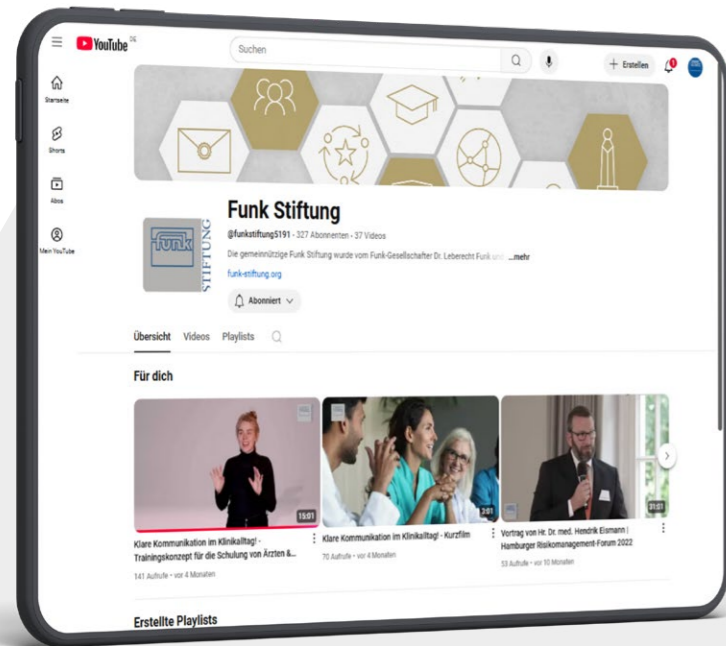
YouTube DE

Suchen

+ Erstellen

Startseite

Shorts

Abos

Mein YouTube

funk STIFTUNG

Funk Stiftung

@funkstiftung5191 · 327 Abonnenten · 37 Videos

Die gemeinnützige Funk Stiftung wurde vom Funk-Gesellschafter Dr. Leberecht Funk und ...mehr

funk-stiftung.org

Abonniert

Übersicht Videos Playlists

Für dich

15:01

Klare Kommunikation im Klinikalltag! - Trainingskonzept für die Schulung von Ärzten &...

141 Aufrufe · vor 4 Monaten

3:01

Klare Kommunikation im Klinikalltag! - Kurzfilm

70 Aufrufe · vor 4 Monaten

31:01

Vortrag von Hr. Dr. med. Hendrik Eismann | Hamburger Risikomanagement-Forum 2022

53 Aufrufe · vor 10 Monaten

Erstellte Playlists